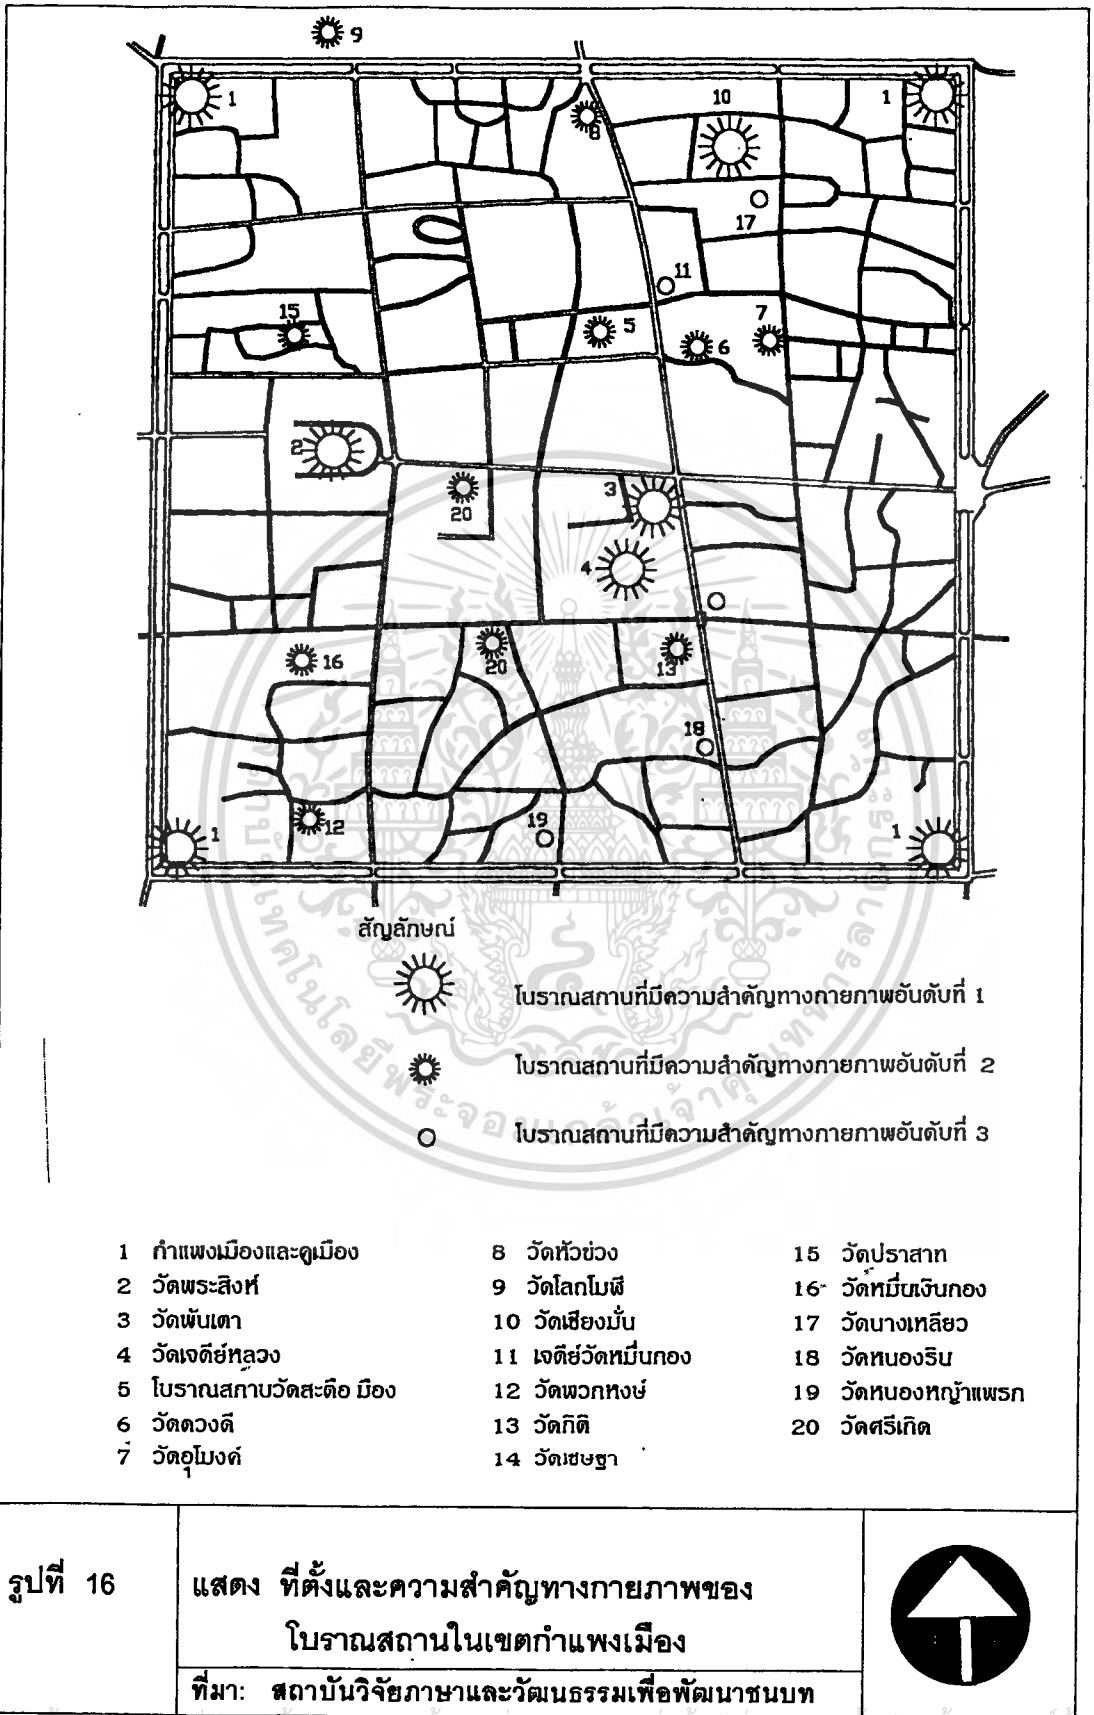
9
1
10
1
8
17
11
15
5
7
6
2
3
20
4
16
20
13
18
1
12
19
1

สัญลักษณ์

โบราณสถานที่มีความสำคัญทางกายภาพอันดับที่ 1

โบราณสถานที่มีความสำคัญทางกายภาพอันดับที่ 2

โบราณสถานที่มีความสำคัญทางกายภาพอันดับที่ 3

1 กำแพงเมืองและคูเมือง
2 วัดพระสิงห์
3 วัดพันเตา
4 วัดเจดีย์หลวง
5 โบราณสถาบวัดสะดือ มือง
6 วัดดวงดี
7 วัดอุโมงค์

8 วัดหัวข่วง
9 วัดโลกโมฬี
10 วัดเชียงมั่น
11 เจดีย์วัดหมื่นกอง
12 วัดพวกหงษ์
13 วัดกิติ
14 วัดเชษฐา

15 วัดปราสาท
16 วัดหมื่นเงินกอง
17 วัดนางเหลียว
18 วัดหนองริน
19 วัดหนองหญ้าแพรก
20 วัดศรีเกิด

| รูปที่ 16 | แสดง ที่ตั้งและความสำคัญทางกายภาพของ โบราณสถานในเขตกำแพงเมือง |
|---|---|
| | ที่มา: สถาบันวิจัยภาษาและวัฒนธรรมเพื่อพัฒนาชนบท |